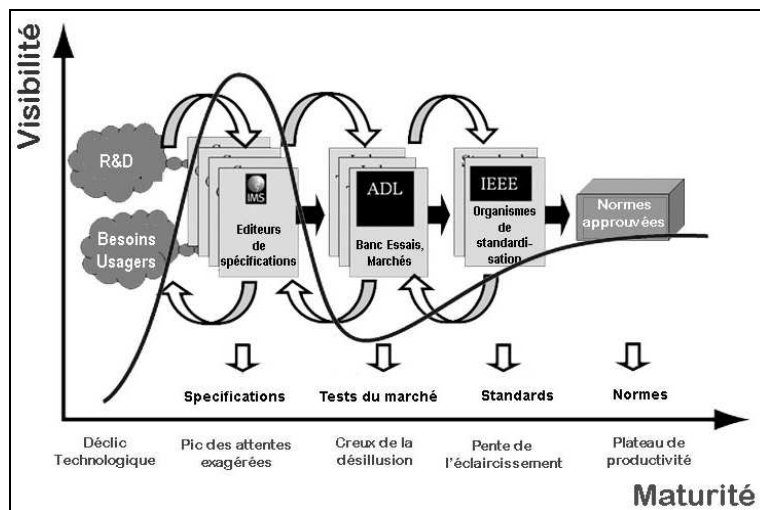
Visibilité

R&D

Besoins Usagers

IMS

Editeurs de spécifications

ADL

Banc Essais, Marchés

IEEE

Organismes de standardisation

Normes approuvées

Specifications

Tests du marché

Standards

Normes

Déclic Technologique

Pic des attentes exagérées

Creux de la désillusion

Pente de l'éclaircissement

Plateau de productivité

Maturité